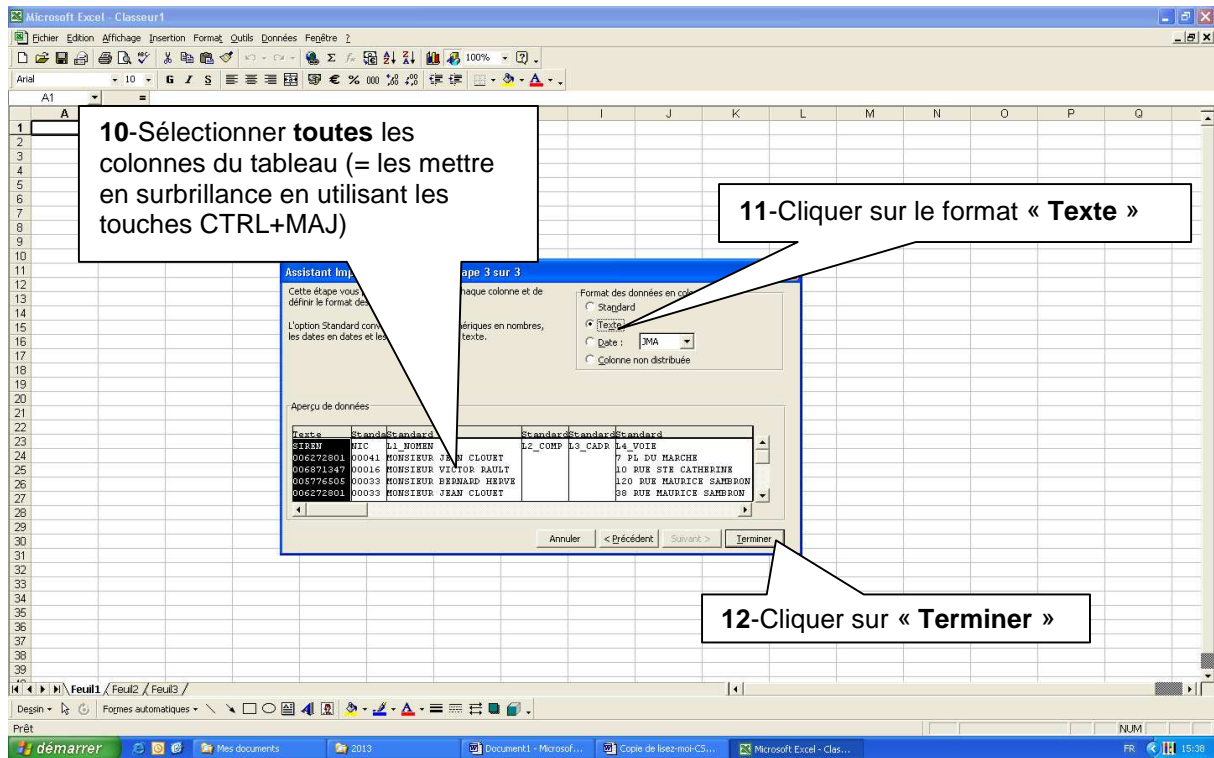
Microsoft Excel - Classeur1

Fichier Edition Affichage Insertion Format Outils Données Fenêtre ?

100%

Arial 10

A1 =

A I J K L M N O P Q

1 2 3 4 5 6 7 8 9 10 11 12 13 14 15 16 17 18 19 20 21 22 23 24 25 26 27 28 29 30 31 32 33 34 35 36 37 38 39

**10**-Sélectionner **toutes** les colonnes du tableau (= les mettre en surbrillance en utilisant les touches CTRL+MAJ)

**11**-Cliquer sur le format « **Texte** »

Assistant Imp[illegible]tape 3 sur 3

Cette étape vous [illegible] chaque colonne et de définir le format des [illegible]

L'option Standard conv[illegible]ériques en nombres, les dates en dates et les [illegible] texte.

Format des données en col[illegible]
Standard
Texte
Date : JMA
Colonne non distribuée

Aperçu de données

| Texte | Standa | Standard | Standard | Standard | Standard |
|---|---|---|---|---|---|
| SIREN | NIC | L1_NOMEN | L2_COMP | L3_CADR | L4_VOIE |
| 006272801 | 00041 | MONSIEUR JEAN CLOUET | | | 7 PL DU MARCHE |
| 006871347 | 00016 | MONSIEUR VICTOR RAULT | | | 10 RUE STE CATHERINE |
| 005776505 | 00033 | MONSIEUR BERNARD HERVE | | | 120 RUE MAURICE SAMBRON |
| 006272801 | 00033 | MONSIEUR JEAN CLOUET | | | 38 RUE MAURICE SAMBRON |

Annuler < Précédent Suivant > Terminer

**12**-Cliquer sur « **Terminer** »

Feuil1 Feuil2 Feuil3

Dessin Formes automatiques

Prêt NUM

démarrer Mes documents 2013 Document1 - Microsof... Copie de lisez-moi-CS... Microsoft Excel - Clas... FR 15:38